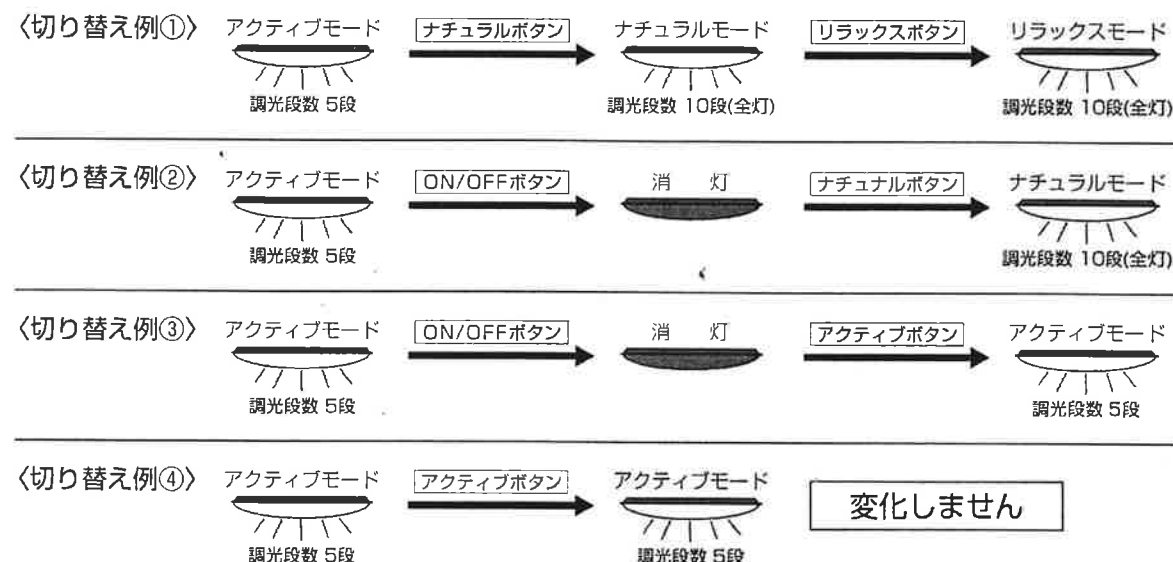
〈切り替え例①〉 アクティブモード 調光段数 5段 ナチュラルボタン ナチュラルモード 調光段数 10段(全灯) リラックスボタン リラックスモード 調光段数 10段(全灯)

〈切り替え例②〉 アクティブモード 調光段数 5段 ON/OFFボタン 消 灯 ナチュナルボタン ナチュラルモード 調光段数 10段(全灯)

〈切り替え例③〉 アクティブモード 調光段数 5段 ON/OFFボタン 消 灯 アクティブボタン アクティブモード 調光段数 5段

〈切り替え例④〉 アクティブモード 調光段数 5段 アクティブボタン アクティブモード 調光段数 5段 変化しません